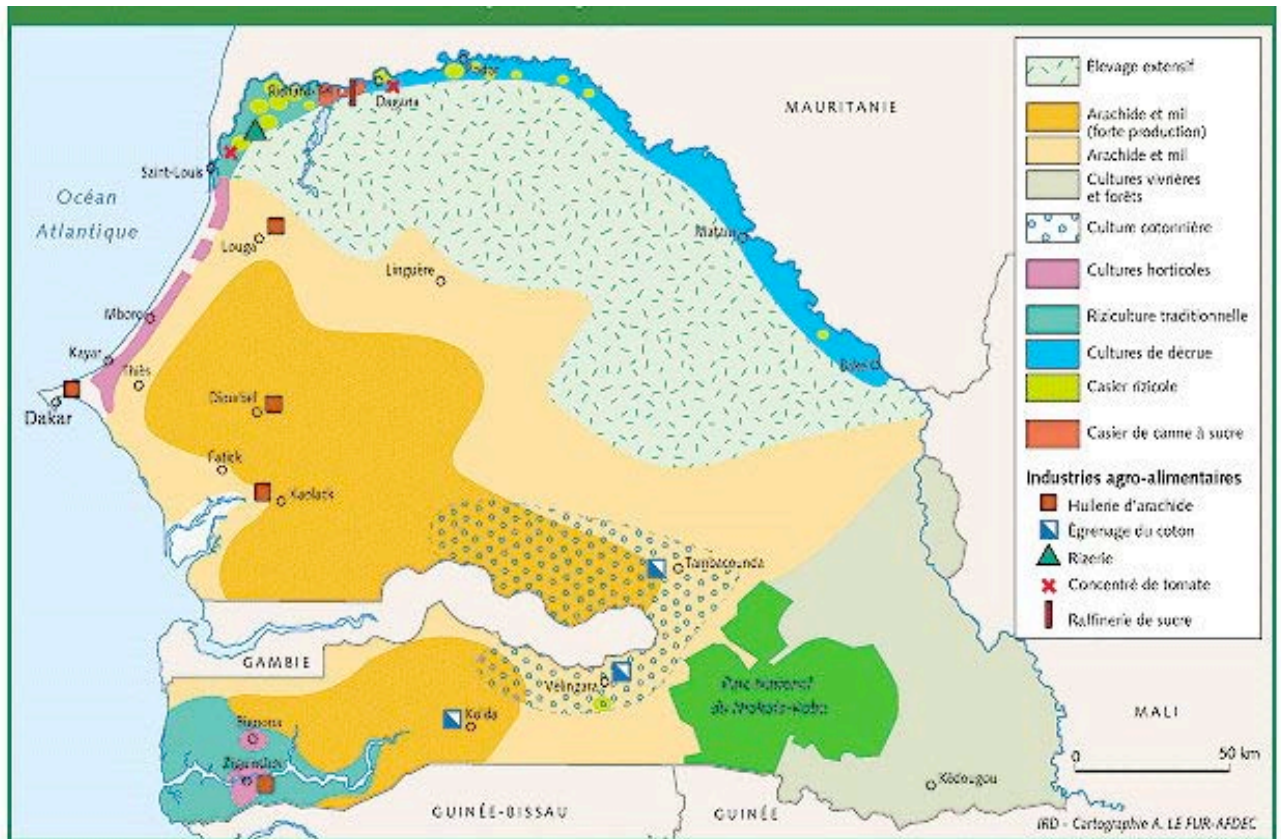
Élevage extensif
Arachide et mil (forte production)
Arachide et mil
Cultures vivrières et forêts
Culture cotonnière
Cultures horticoles
Riziculture traditionnelle
Cultures de décrue
Casier rizicole
Casier de canne à sucre
Industries agro-alimentaires
Huilerie d'arachide
Égrenage du coton
Rizerie
Concentré de tomate
Raffinerie de sucre

MAURITANIE
Océan Atlantique
Richard-Toll
Dagana
Podor
Saint-Louis
Louga
Linguère
Matam
Mboro
Kayar
Thiès
Dakar
Diourbel
Bakel
Fatick
Kaolack
Tambacounda
GAMBIE
Velingara
Kolda
Bignona
Ziguinchor
Parc national du Niokolo-Koba
MALI
Kédougou
GUINÉE-BISSAU
GUINÉE
0
50 km
IRD - Cartographie A. LE FUR-AFDEC